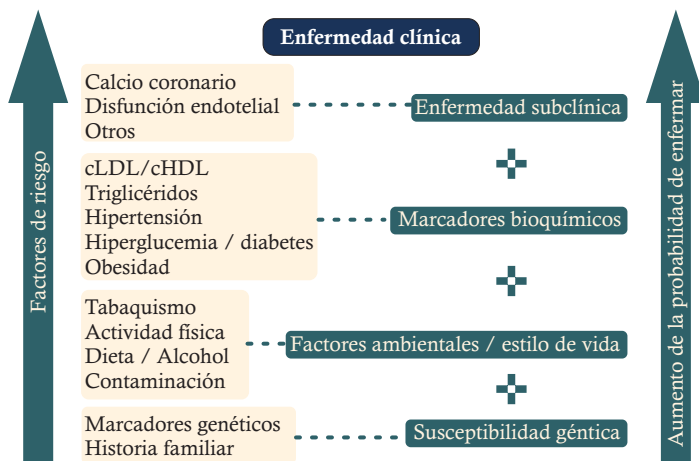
Enfermedad clínica

Factores de riesgo

Calcio coronario
Disfunción endotelial
Otros

Enfermedad subclínica

cLDL/cHDL
Triglicéridos
Hipertensión
Hiperglucemia / diabetes
Obesidad

Marcadores bioquímicos

Tabaquismo
Actividad física
Dieta / Alcohol
Contaminación

Factores ambientales / estilo de vida

Marcadores genéticos
Historia familiar

Susceptibilidad géntica

Aumento de la probabilidad de enfermar